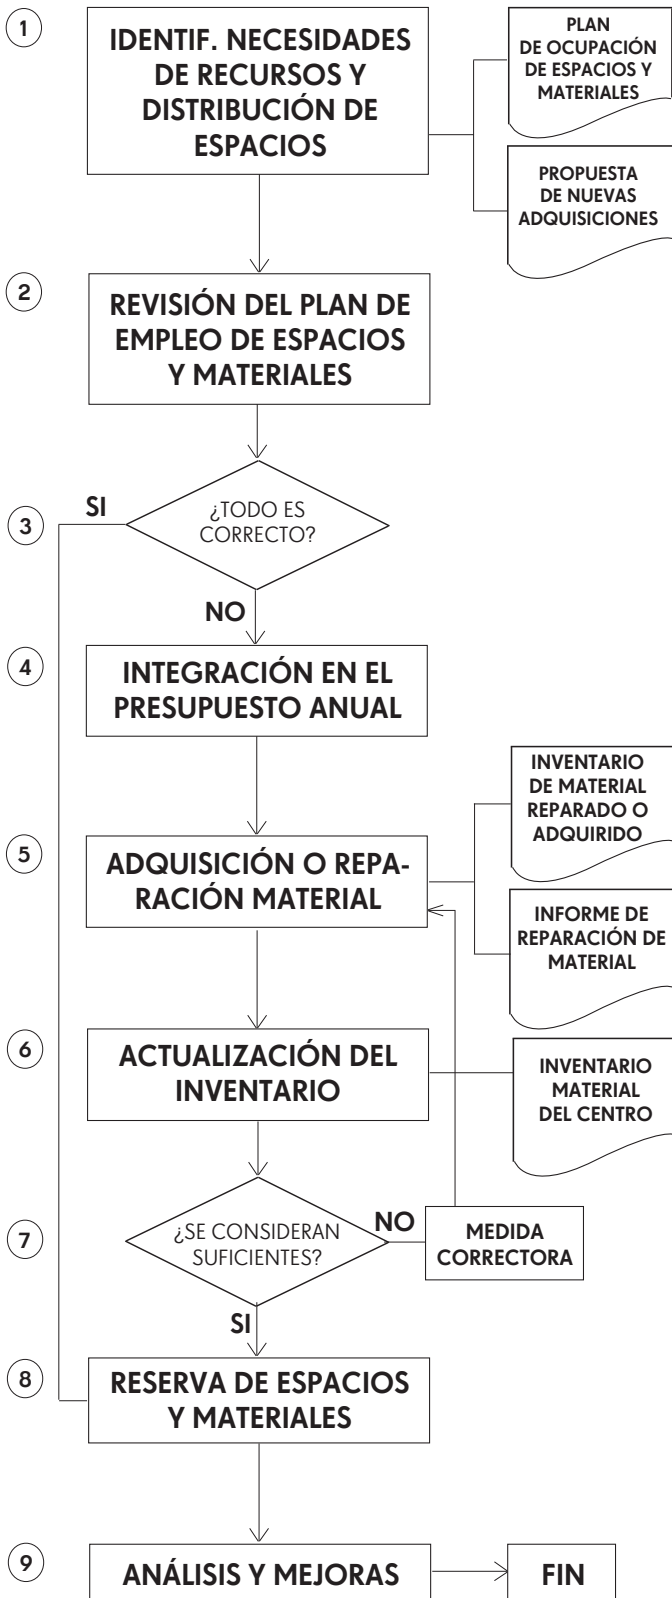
1
IDENTIF. NECESIDADES DE RECURSOS Y DISTRIBUCIÓN DE ESPACIOS

PLAN DE OCUPACIÓN DE ESPACIOS Y MATERIALES

PROPUESTA DE NUEVAS ADQUISICIONES

2
REVISIÓN DEL PLAN DE EMPLEO DE ESPACIOS Y MATERIALES

3
SI
¿TODO ES CORRECTO?
NO

4
INTEGRACIÓN EN EL PRESUPUESTO ANUAL

INVENTARIO DE MATERIAL REPARADO O ADQUIRIDO

5
ADQUISICIÓN O REPARACIÓN MATERIAL

INFORME DE REPARACIÓN DE MATERIAL

6
ACTUALIZACIÓN DEL INVENTARIO

INVENTARIO MATERIAL DEL CENTRO

7
¿SE CONSIDERAN SUFICIENTES?
NO
MEDIDA CORRECTORA
SI

8
RESERVA DE ESPACIOS Y MATERIALES

9
ANÁLISIS Y MEJORAS
FIN